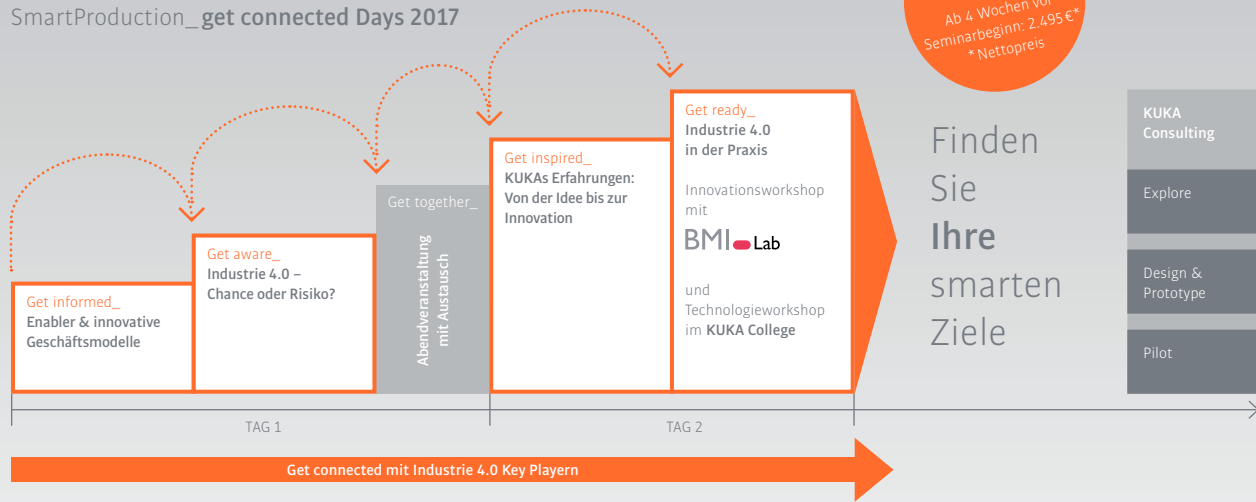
SmartProduction_ get connected Days 2017

Ab 4 Wochen vor Seminarbeginn: 2.495€* * Nettopreis

Get informed_
Enabler & innovative Geschäftsmodelle

Get aware_
Industrie 4.0 – Chance oder Risiko?

Get together_
Abendveranstaltung mit Austausch

Get inspired_
KUKAs Erfahrungen: Von der Idee bis zur Innovation

Get ready_
Industrie 4.0 in der Praxis

Innovationsworkshop mit

BMI Lab

und Technologieworkshop im KUKA College

Finden Sie Ihre smarten Ziele

KUKA Consulting

Explore

Design & Prototype

Pilot

TAG 1

TAG 2

Get connected mit Industrie 4.0 Key Playern